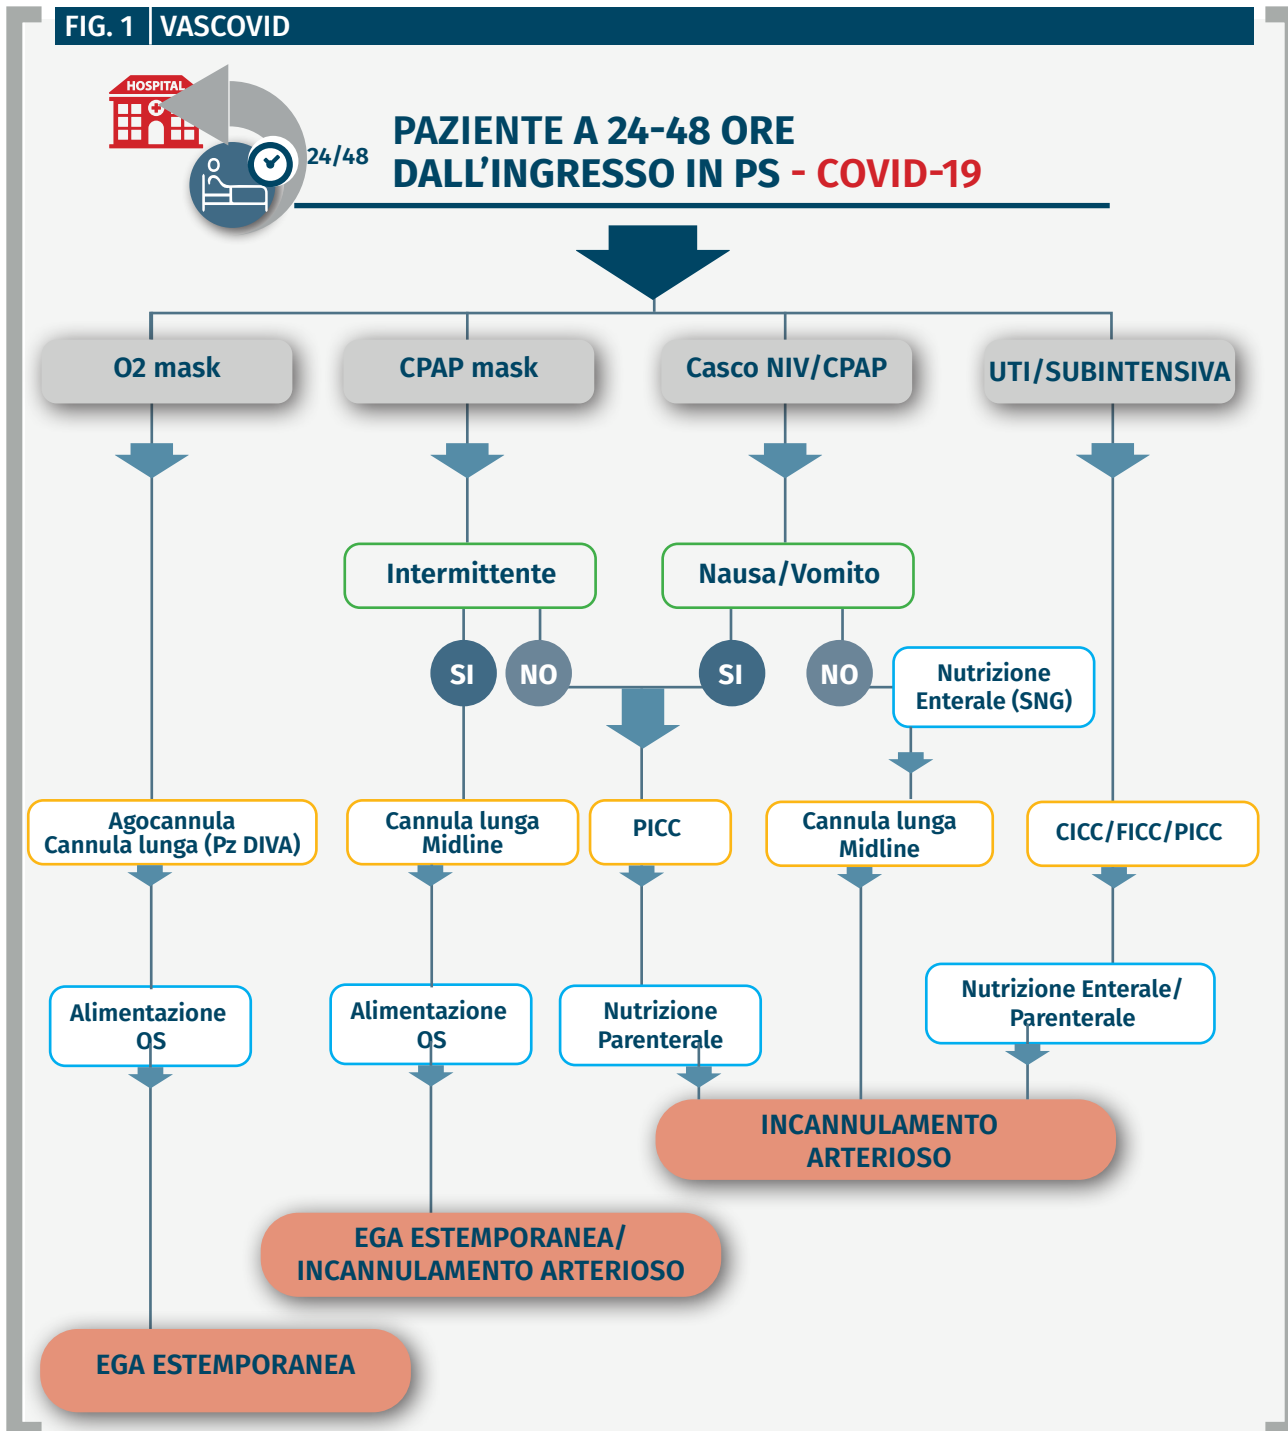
FIG. 1 VASCOVID

HOSPITAL

24/48

PAZIENTE A 24-48 ORE DALL'INGRESSO IN PS - COVID-19

O2 mask

CPAP mask

Casco NIV/CPAP

UTI/SUBINTENSIVA

Intermittente

Nausa/Vomito

SI

NO

SI

NO

Nutrizione Enterale (SNG)

Agocannula Cannula lunga (Pz DIVA)

Cannula lunga Midline

PICC

Cannula lunga Midline

CICC/FICC/PICC

Alimentazione OS

Alimentazione OS

Nutrizione Parenterale

Nutrizione Enterale/ Parenterale

INCANNULAMENTO ARTERIOSO

EGA ESTEMPORANEA/ INCANNULAMENTO ARTERIOSO

EGA ESTEMPORANEA